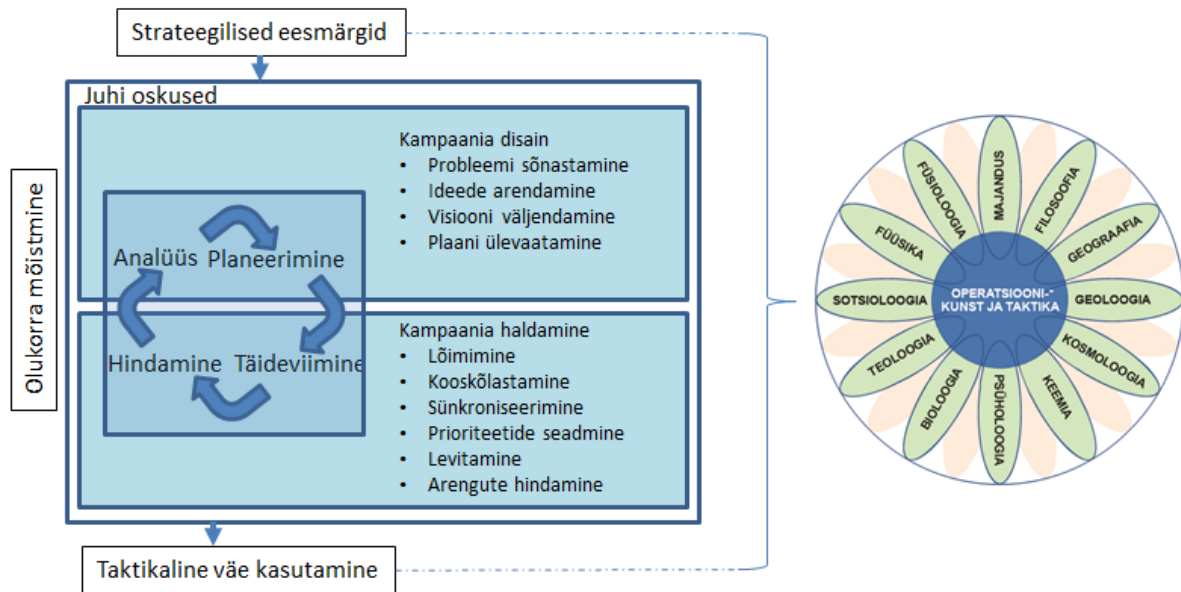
Strateegilised eesmärgid

Juhi oskused

Olukorra mõistmine

Kampaania disain
• Probleemi sõnastamine
• Ideede arendamine
• Visiooni väljendamine
• Plaani ülevaatamine

Analüüs Planeerimine

Hindamine Täideviimine

Kampaania haldamine
• Lõimimine
• Kooskõlastamine
• Sünkroniseerimine
• Prioriteetide seadmine
• Levitamine
• Arengute hindamine

Taktikaline väe kasutamine

FÜSIOLOOGIA
MAJANDUS
FILOSOOFIA
FÜÜSIKA
GEOGRAAFIA
SOTSIOLOOGIA
OPERATSIOONI-KUNST JA TAKTIKA
GEOLOOGIA
TEOLOOGIA
KOSMOLOOGIA
BIOLOOGIA
PSÜHHOLOOGIA
KEEMIA